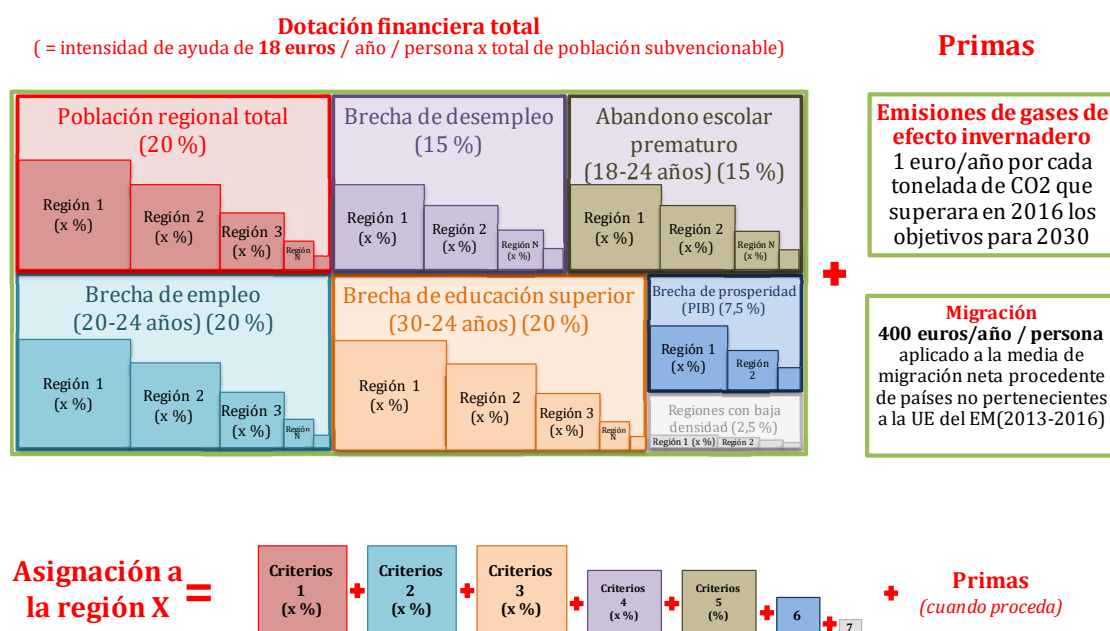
Dotación financiera total
( = intensidad de ayuda de 18 euros / año / persona x total de población subvencionable)

Primas

Población regional total (20 %)
Región 1 (x %)
Región 2 (x %)
Región 3 (x %)
Región N

Brecha de desempleo (15 %)
Región 1 (x %)
Región 2 (x %)
Región N (x %)

Abandono escolar prematuro (18-24 años) (15 %)
Región 1 (x %)
Región 2 (x %)
Región N (x %)

Brecha de empleo (20-24 años) (20 %)
Región 1 (x %)
Región 2 (x %)
Región 3 (x %)
Región N

Brecha de educación superior (30-24 años) (20 %)
Región 1 (x %)
Región 2 (x %)
Región 3 (x %)
Región N

Brecha de prosperidad (PIB) (7,5 %)
Región 1 (x %)
Región 2

Regiones con baja densidad (2,5 %)
Región 1 (x %)
Región 2

Emisiones de gases de efecto invernadero
1 euro/año por cada tonelada de CO2 que superara en 2016 los objetivos para 2030

+

Migración
400 euros/año / persona
aplicado a la media de migración neta procedente de países no pertenecientes a la UE del EM(2013-2016)

Asignación a la región X =
Criterios 1 (x %) + Criterios 2 (x %) + Criterios 3 (x %) + Criterios 4 (x %) + Criterios 5 (%) + 6 + 7
+ Primas (cuando proceda)